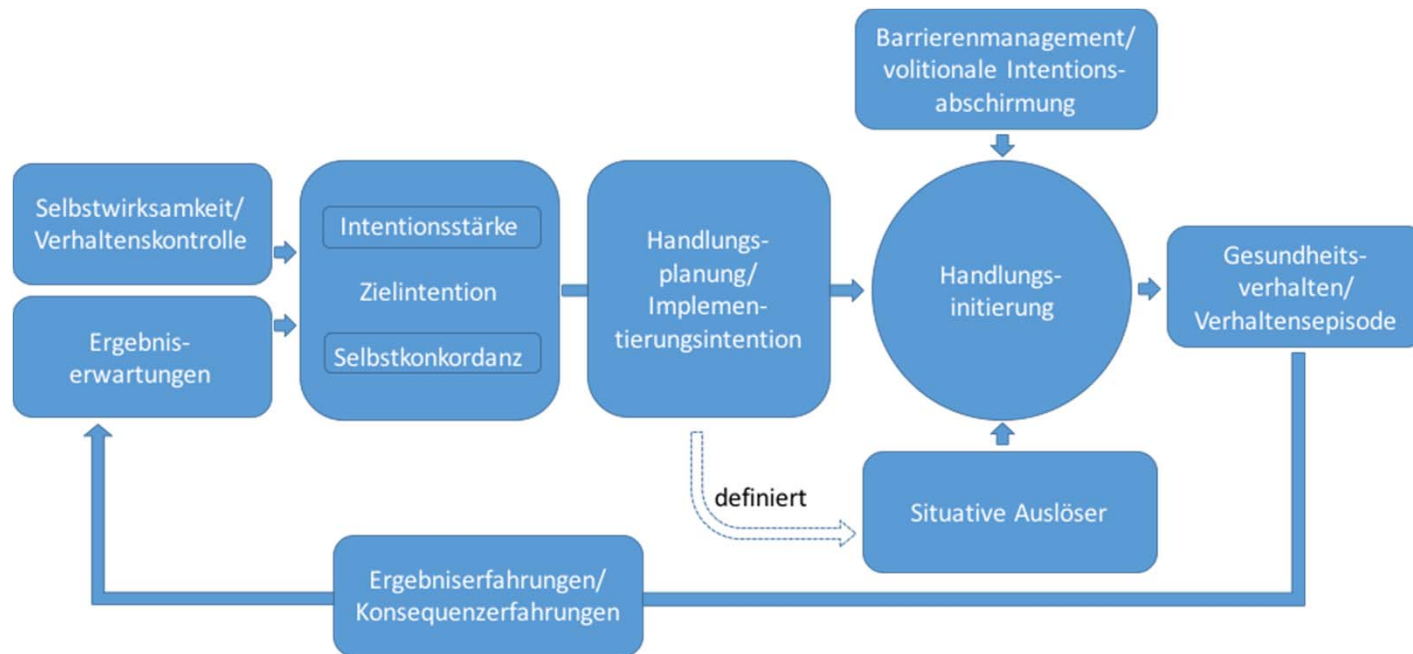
Barrierenmanagement/ volitionale Intentionsabschirmung

Selbstwirksamkeit/ Verhaltenskontrolle

Ergebniserwartungen

Intentionsstärke

Zielintention

Selbstkonkordanz

Handlungsplanung/ Implementierungsintention

Handlungsinitiierung

Gesundheitsverhalten/ Verhaltensepisode

definiert

Situative Auslöser

Ergebniserfahrungen/ Konsequenzerfahrungen